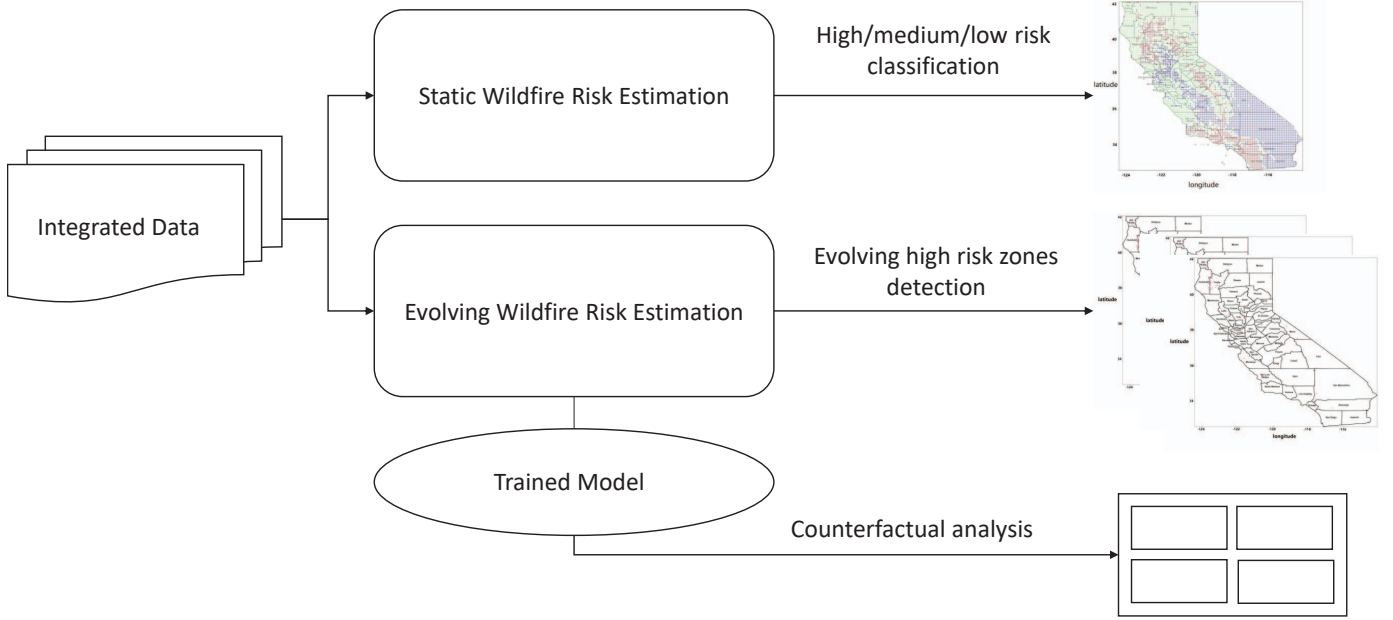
Integrated Data

Static Wildfire Risk Estimation

High/medium/low risk classification

latitude

longitude

Evolving Wildfire Risk Estimation

Evolving high risk zones detection

latitude

latitude

latitude

longitude

Trained Model

Counterfactual analysis